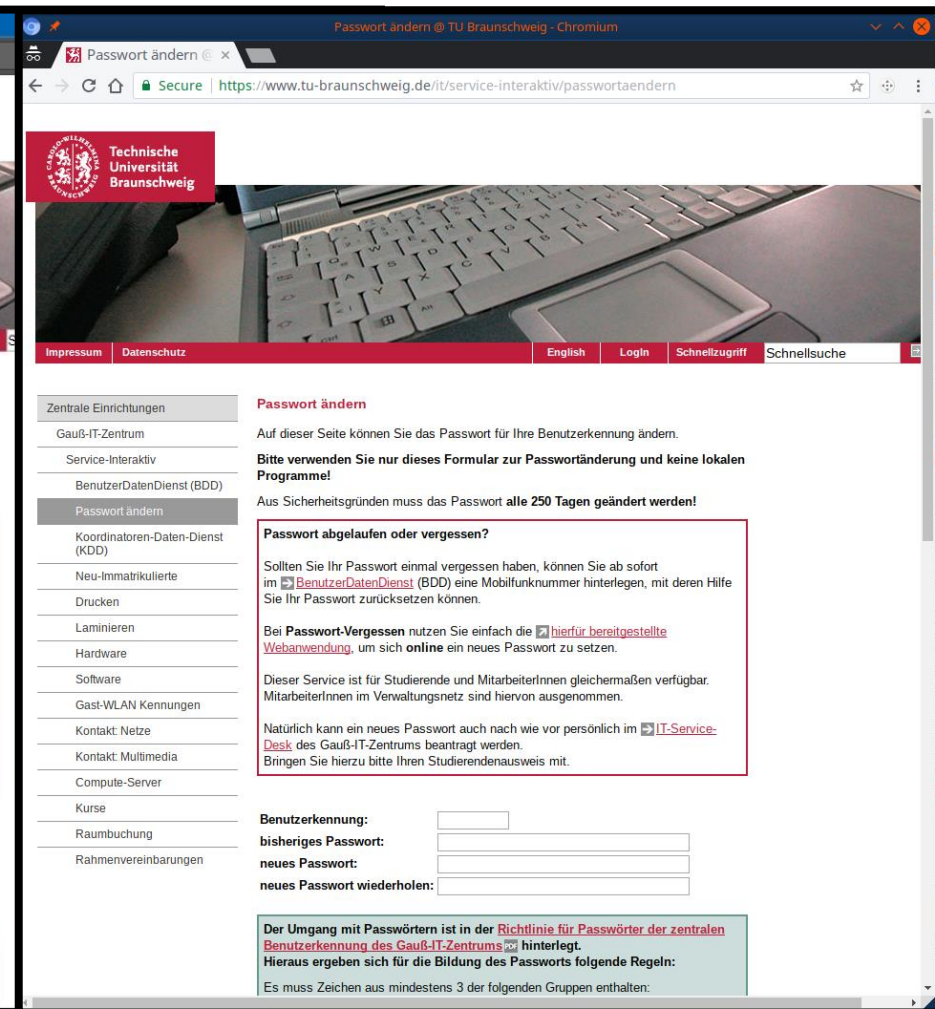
Passwort ändern @ TU Braunschweig - Chromium

Passwort ändern @ ×

Secure | https://www.tu-braunschweig.de/it/service-interaktiv/passwortaendern

Technische Universität Braunschweig

Impressum Datenschutz English Login Schnellzugriff Schnellsuche

Zentrale Einrichtungen
Gauß-IT-Zentrum
Service-Interaktiv
BenutzerDatenDienst (BDD)
Passwort ändern
Koordinatoren-Daten-Dienst (KDD)
Neu-Immatrikulierte
Drucken
Laminieren
Hardware
Software
Gast-WLAN Kennungen
Kontakt: Netze
Kontakt: Multimedia
Compute-Server
Kurse
Raumbuchung
Rahmenvereinbarungen

Passwort ändern

Auf dieser Seite können Sie das Passwort für Ihre Benutzerkennung ändern.

Bitte verwenden Sie nur dieses Formular zur Passwortänderung und keine lokalen Programme!

Aus Sicherheitsgründen muss das Passwort alle 250 Tagen geändert werden!

Passwort abgelaufen oder vergessen?

Sollten Sie Ihr Passwort einmal vergessen haben, können Sie ab sofort im BenutzerDatenDienst (BDD) eine Mobilfunknummer hinterlegen, mit deren Hilfe Sie Ihr Passwort zurücksetzen können.

Bei Passwort-Vergessen nutzen Sie einfach die hierfür bereitgestellte Webanwendung, um sich online ein neues Passwort zu setzen.

Dieser Service ist für Studierende und MitarbeiterInnen gleichermaßen verfügbar. MitarbeiterInnen im Verwaltungsnetz sind hiervon ausgenommen.

Natürlich kann ein neues Passwort auch nach wie vor persönlich im IT-Service-Desk des Gauß-IT-Zentrums beantragt werden.
Bringen Sie hierzu bitte Ihren Studierendenausweis mit.

Benutzerkennung:
bisheriges Passwort:
neues Passwort:
neues Passwort wiederholen:

Der Umgang mit Passwörtern ist in der Richtlinie für Passwörter der zentralen Benutzerkennung des Gauß-IT-Zentrums PDF hinterlegt.
Hieraus ergeben sich für die Bildung des Passworts folgende Regeln:

Es muss Zeichen aus mindestens 3 der folgenden Gruppen enthalten: